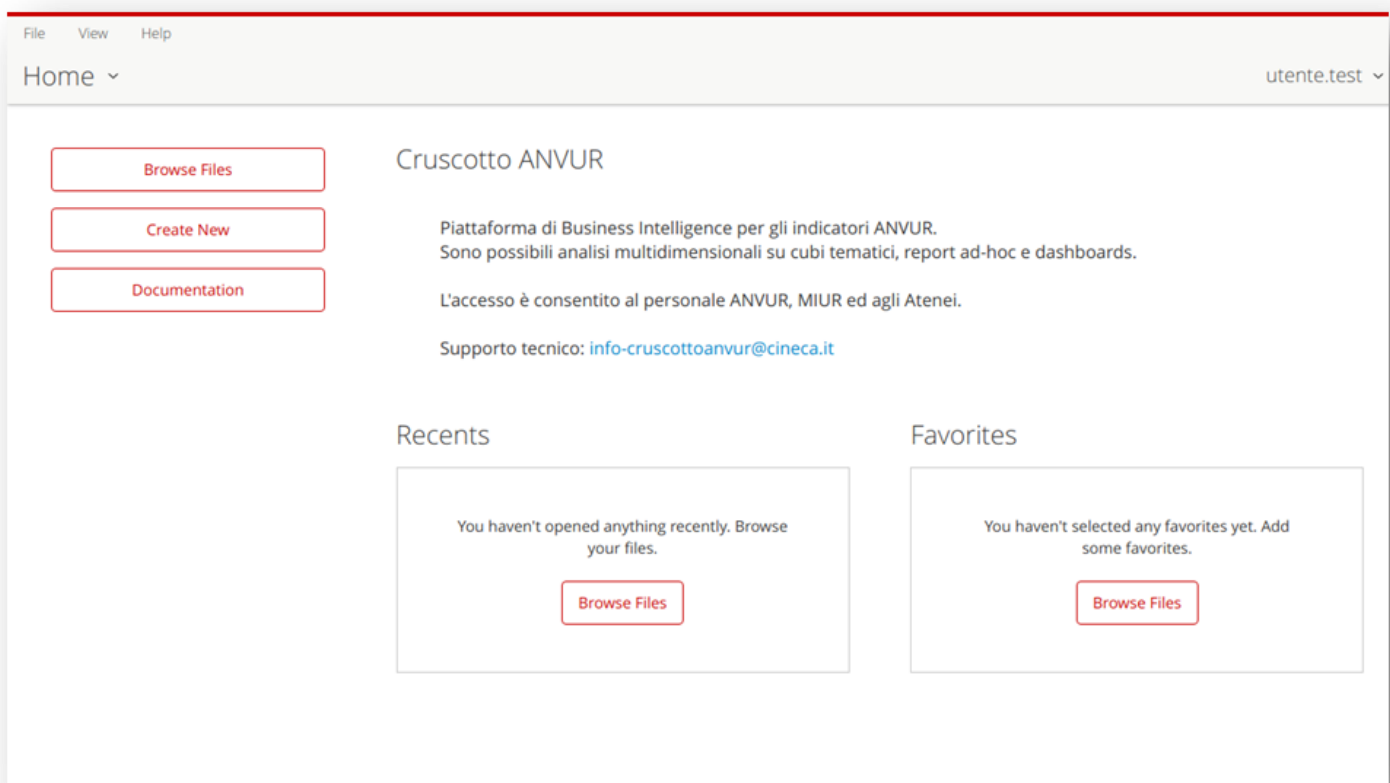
File View Help

Home

utente.test

Browse Files

Create New

Documentation

Cruscotto ANVUR

Piattaforma di Business Intelligence per gli indicatori ANVUR.
Sono possibili analisi multidimensionali su cubi tematici, report ad-hoc e dashboards.

L'accesso è consentito al personale ANVUR, MIUR ed agli Atenei.

Supporto tecnico: info-cruscottoanvur@cineca.it

Recents

You haven't opened anything recently. Browse your files.

Browse Files

Favorites

You haven't selected any favorites yet. Add some favorites.

Browse Files